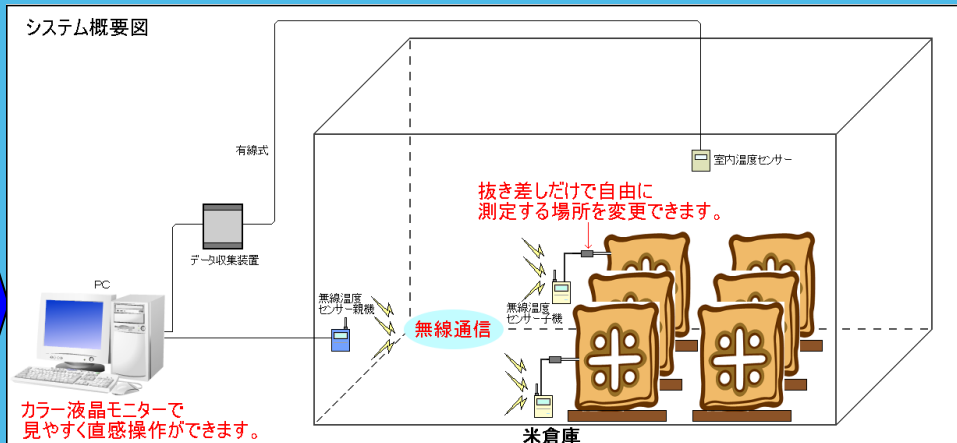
システム概要図

有線式

室内温度センサー

抜き差しだけで自由に
測定する場所を変更できます。

データ収集装置

PC

無線温度
センサー親機

無線通信

無線温度
センサー子機

カラー液晶モニターで
見やすく直感操作ができます。

米倉庫